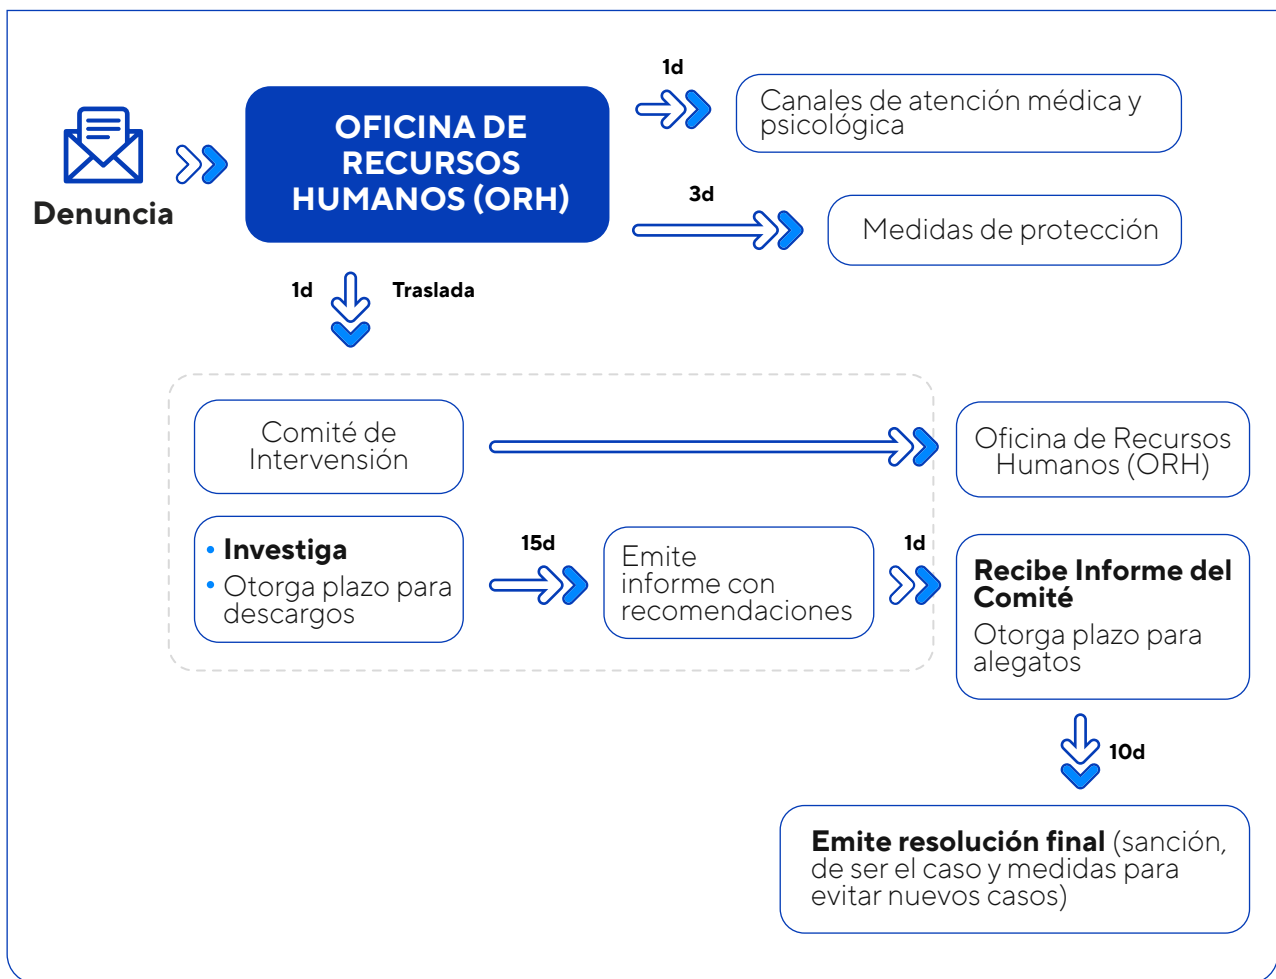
Denuncia

OFICINA DE RECURSOS HUMANOS (ORH)

1d

Canales de atención médica y psicológica

3d

Medidas de protección

1d Traslada

Comité de Intervensión

Oficina de Recursos Humanos (ORH)

• Investiga
• Otorga plazo para descargos

15d

Emite informe con recomendaciones

1d

Recibe Informe del Comité
Otorga plazo para alegatos

10d

Emite resolución final (sanción, de ser el caso y medidas para evitar nuevos casos)